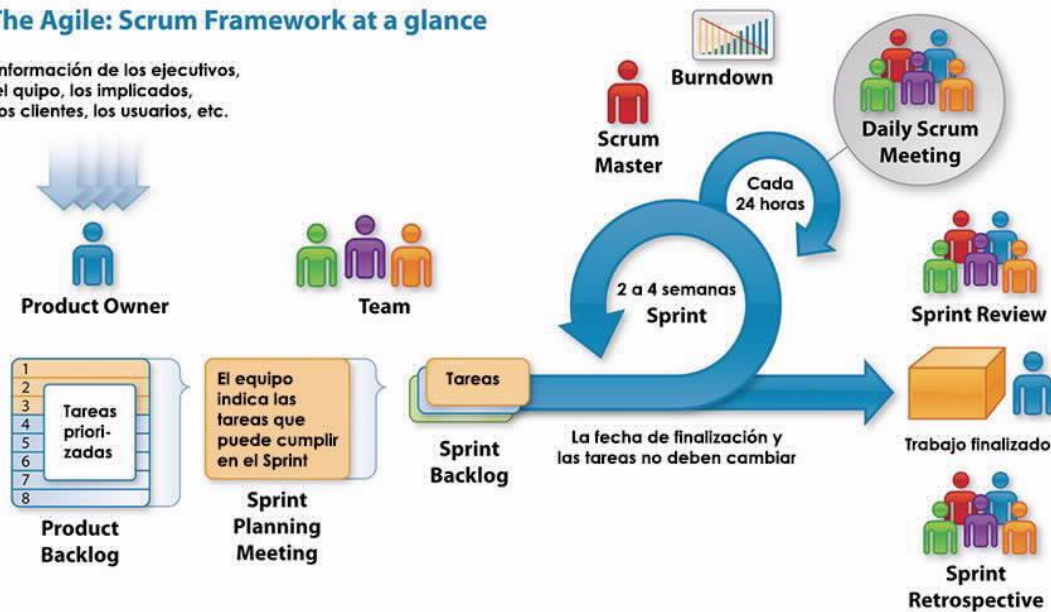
The Agile: Scrum Framework at a glance

nformación de los ejecutivos, el quipo, los implicados, os clientes, los usuarios, etc.

Product Owner

1
2
3
4
5
6
7
8

Tareas priorizadas

Product Backlog

Team

El equipo indica las tareas que puede cumplir en el Sprint

Sprint Planning Meeting

Tareas

Sprint Backlog

Scrum Master

Burndown

Daily Scrum Meeting

Cada 24 horas

2 a 4 semanas Sprint

La fecha de finalización y las tareas no deben cambiar

Sprint Review

Trabajo finalizado

Sprint Retrospective